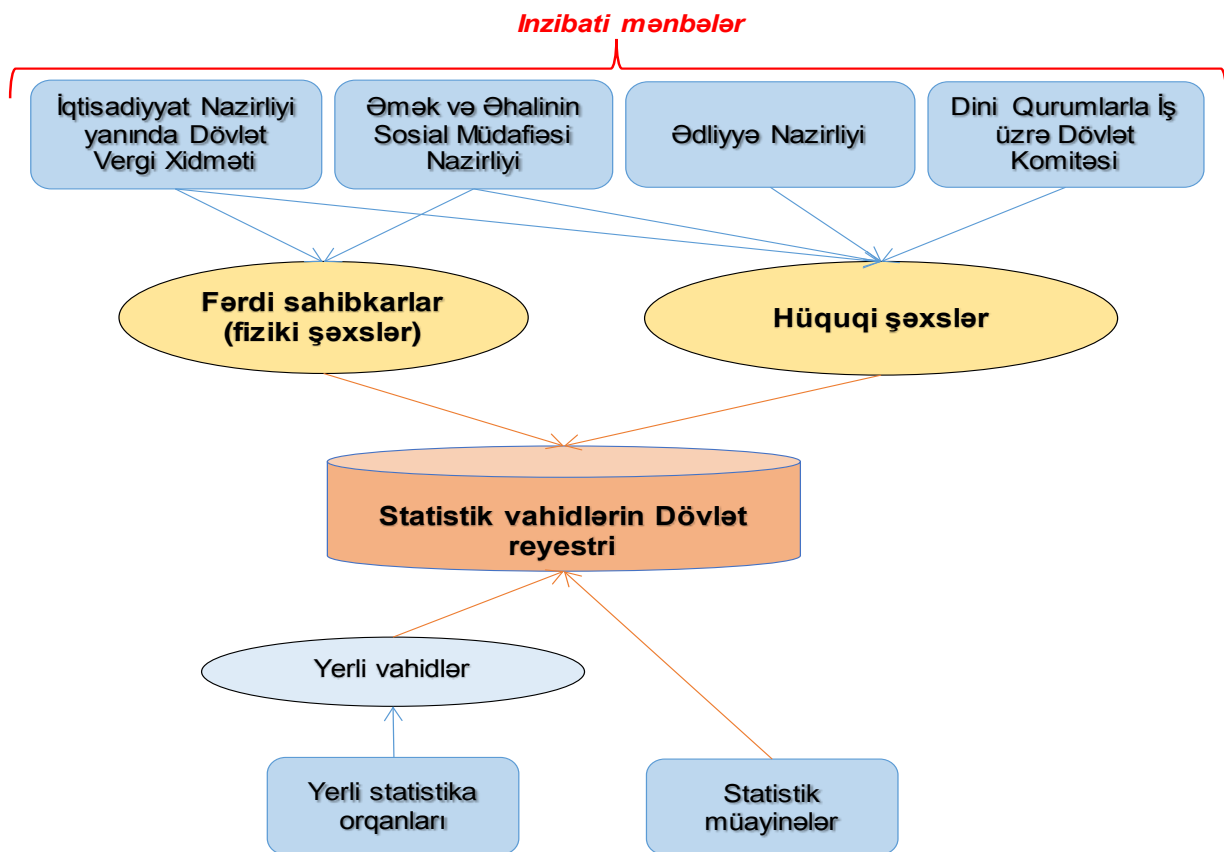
Inzibati mənbələr

İqtisadiyyat Nazirliyi yanında Dövlət Vergi Xidməti

Əmək və Əhalinin Sosial Müdafiəsi Nazirliyi

Ədliyyə Nazirliyi

Dini Qurumlarla İş üzrə Dövlət Komitəsi

Fərdi sahibkarlar (fiziki şəxslər)

Hüquqi şəxslər

Statistik vahidlərin Dövlət reyestri

Yerli vahidlər

Yerli statistika orqanları

Statistik müayinələr